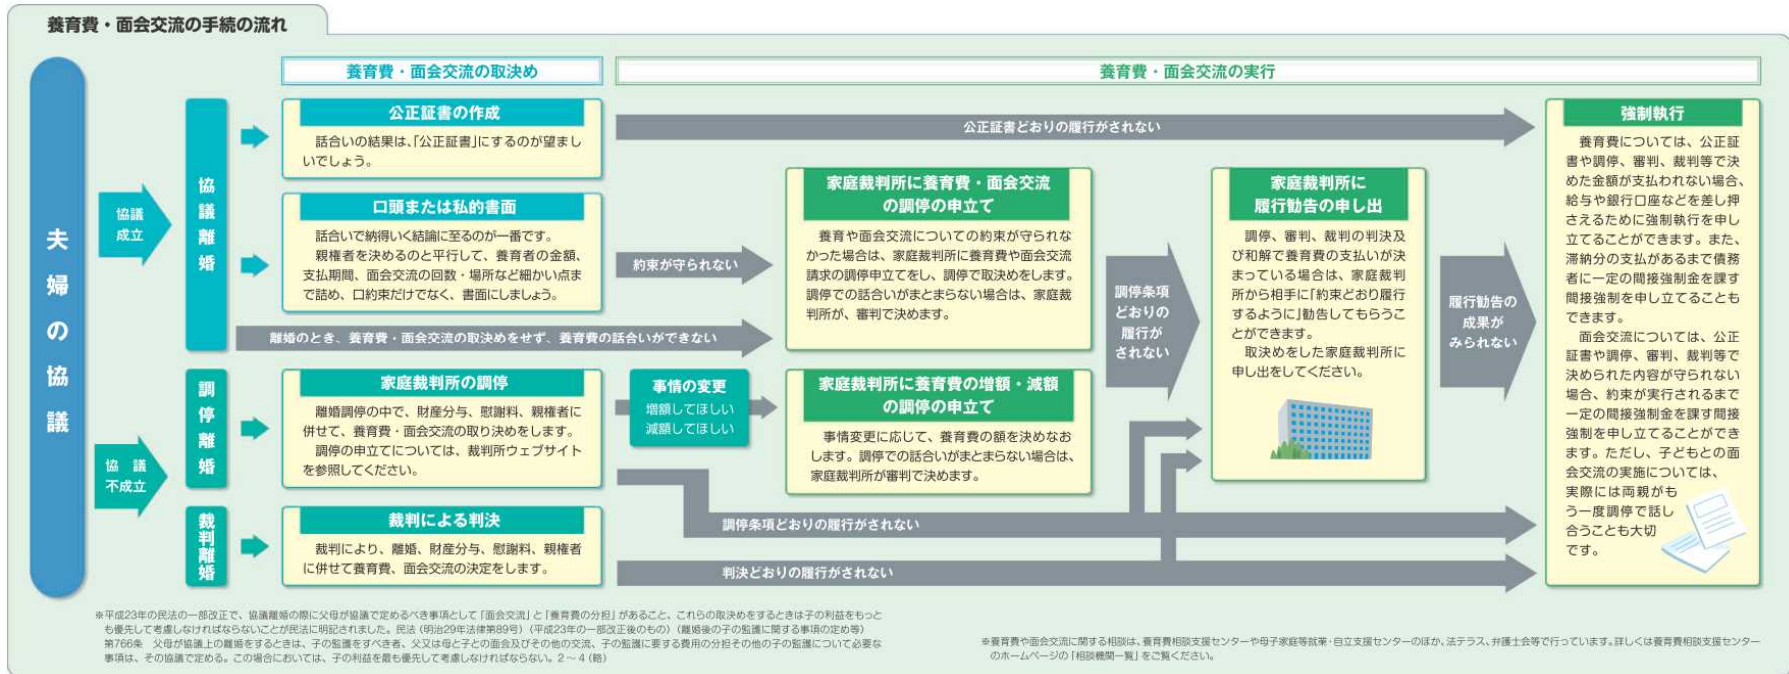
養育費・面会交流の手続の流れ

養育費・面会交流の取決め

養育費・面会交流の実行

夫婦の協議

協議成立

協議不成立

協議離婚

調停離婚

裁判離婚

公正証書の作成

話合いの結果は、「公正証書」にするのが望ましいでしょう。

口頭または私的書面

話合いで納得いく結論に至るのが一番です。

親権者を決めるのと平行して、養育者の金額、支払期間、面会交流の回数・場所など細かい点まで詰め、口約束だけでなく、書面にしましょう。

家庭裁判所の調停

離婚調停の中で、財産分与、慰謝料、親権者に併せて、養育費・面会交流の取り決めをします。

調停の申立てについては、裁判所ウェブサイトを参照してください。

裁判による判決

裁判により、離婚、財産分与、慰謝料、親権者に併せて養育費、面会交流の決定をします。

公正証書どおりの履行がされない

約束が守られない

離婚のとき、養育費・面会交流の取決めをせず、養育費の話合いができない

事情の変更

増額してほしい

減額してほしい

家庭裁判所に養育費・面会交流の調停の申立て

養育や面会交流についての約束が守られなかった場合は、家庭裁判所に養育費や面会交流請求の調停申立てをし、調停で取決めをします。調停での話合いがまとまらない場合は、家庭裁判所が、審判で決めます。

家庭裁判所に養育費の増額・減額の調停の申立て

事情変更に応じて、養育費の額を決めなおします。調停での話合いがまとまらない場合は、家庭裁判所が審判で決めます。

調停条項どおりの履行がされない

調停条項どおりの履行がされない

判決どおりの履行がされない

家庭裁判所に履行勧告の申し出

調停、審判、裁判の判決及び和解で養育費の支払いが決まっている場合は、家庭裁判所から相手に「約束どおり履行するように」勧告してもらうことができます。

取決めをした家庭裁判所に申し出をしてください。

履行勧告の成果がみられない

強制執行

養育費については、公正証書や調停、審判、裁判等で決めた金額が支払われない場合、給与や銀行口座などを差し押さえるために強制執行を申し立てることができます。また、滞納分の支払いがあるまで債務者に一定の間接強制金を課す間接強制を申し立てることもできます。

面会交流については、公正証書や調停、審判、裁判等で決められた内容が守られない場合、約束が実行されるまで一定の間接強制金を課す間接強制を申し立てることができます。ただし、子どもとの面会交流の実施については、実際には両親がもう一度調停で話し合うことも大切です。

※平成23年の民法の一部改正で、協議離婚の際に父母が協議で定めるべき事項として「面会交流」と「養育費の分担」があること、これらの取決めをするときは子の利益をもっとも優先して考慮しなければならないことが民法に明記されました。民法（明治29年法律第89号）（平成23年の一部改正後のもの）（離婚後の子の監護に関する事項の定め等）第766条 父母が協議上の離婚をするときは、子の監護をすべき者、父又は母と子との面会及びその他の交流、子の監護に要する費用の分担その他の子の監護について必要な事項は、その協議で定める。この場合においては、子の利益を最も優先して考慮しなければならない。2～4（略）

※養育費や面会交流に関する相談は、養育費相談支援センターや母子家庭等就業・自立支援センターのほか、法テラス、弁護士会等で行っています。詳しくは養育費相談支援センターのホームページの「相談機関一覧」をご覧ください。